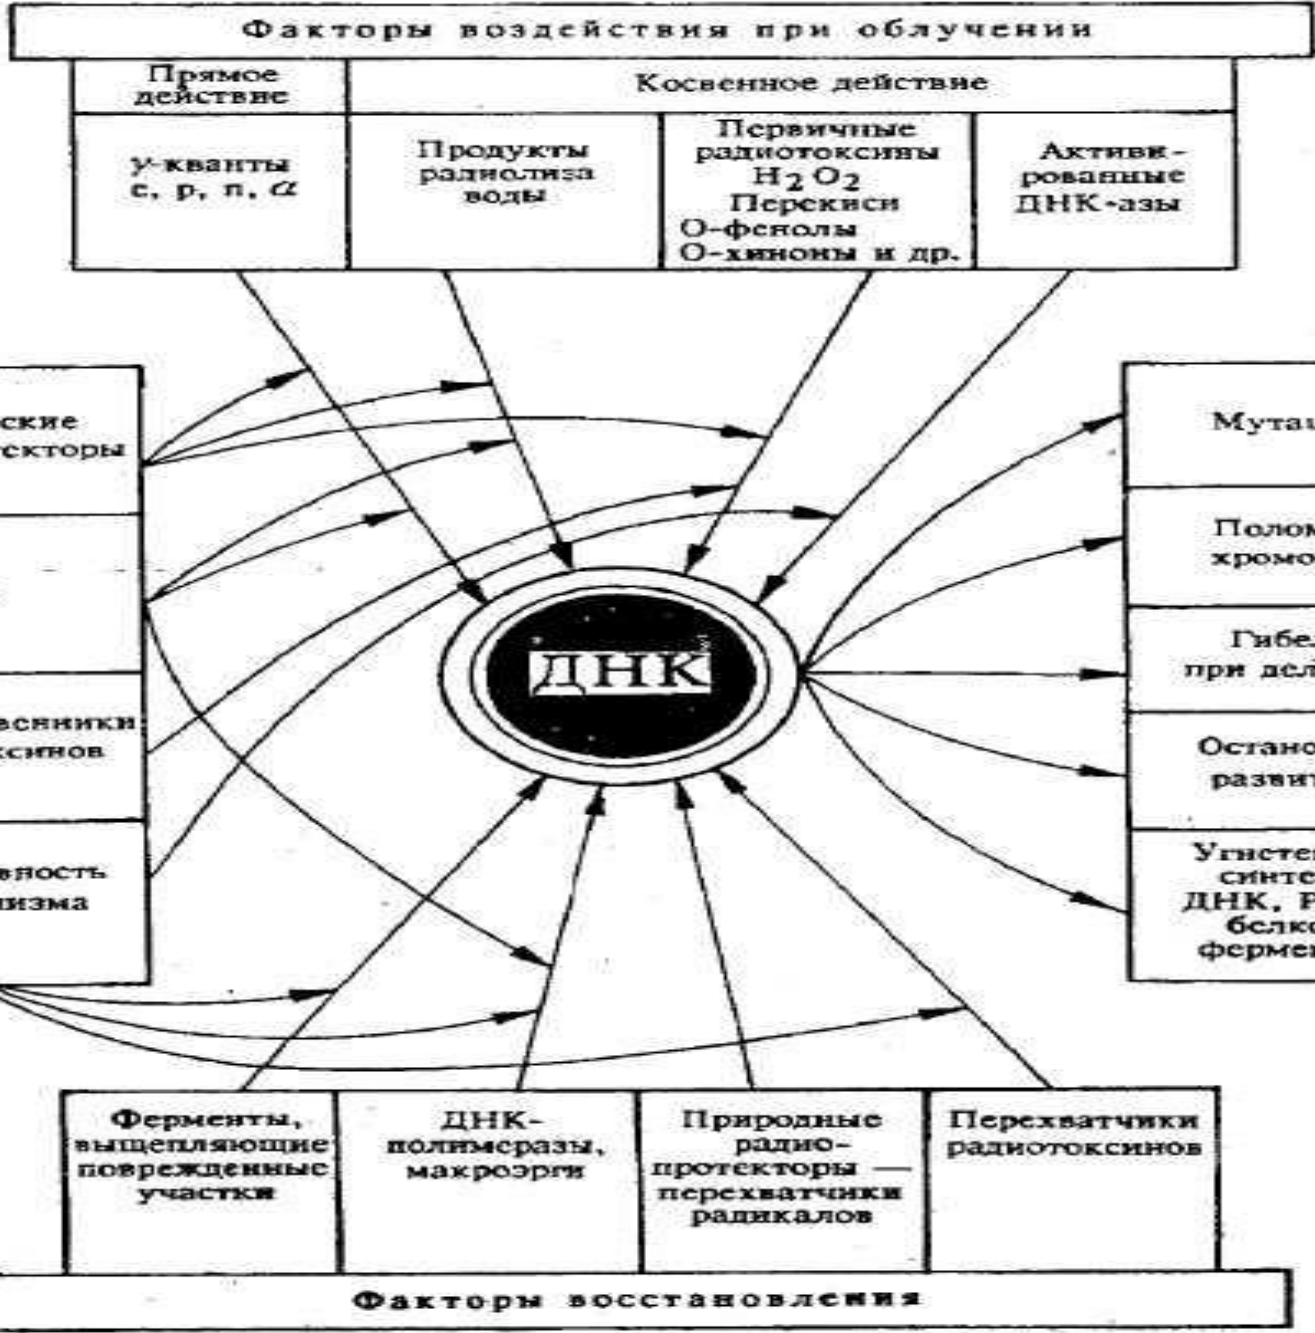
Факторы воздействия при облучении

| Прямое действие | Косвенное действие | | |
|---|---|---|---|
| γ-кванты е, р, n, $\alpha$ | Продукты радиолиза воды | Первичные радиотоксины $H_2O_2$ Перекиси О-фенолы О-хиноны и др. | Активированные ДНК-азы |

ские екторы

асники: ксинов

вность низма

ДНК

Мутац

Полом хромо

Гибел при дел

Остано развит

Угнете синте ДНК, Р белко фермен

| Ферменты, выщепляющие поврежденные участки | ДНК-полимеразы, макроэрги | Природные радиопротекторы — перехватчики радикалов | Перехватчики радиотоксинов |
|---|---|---|---|

Факторы восстановления